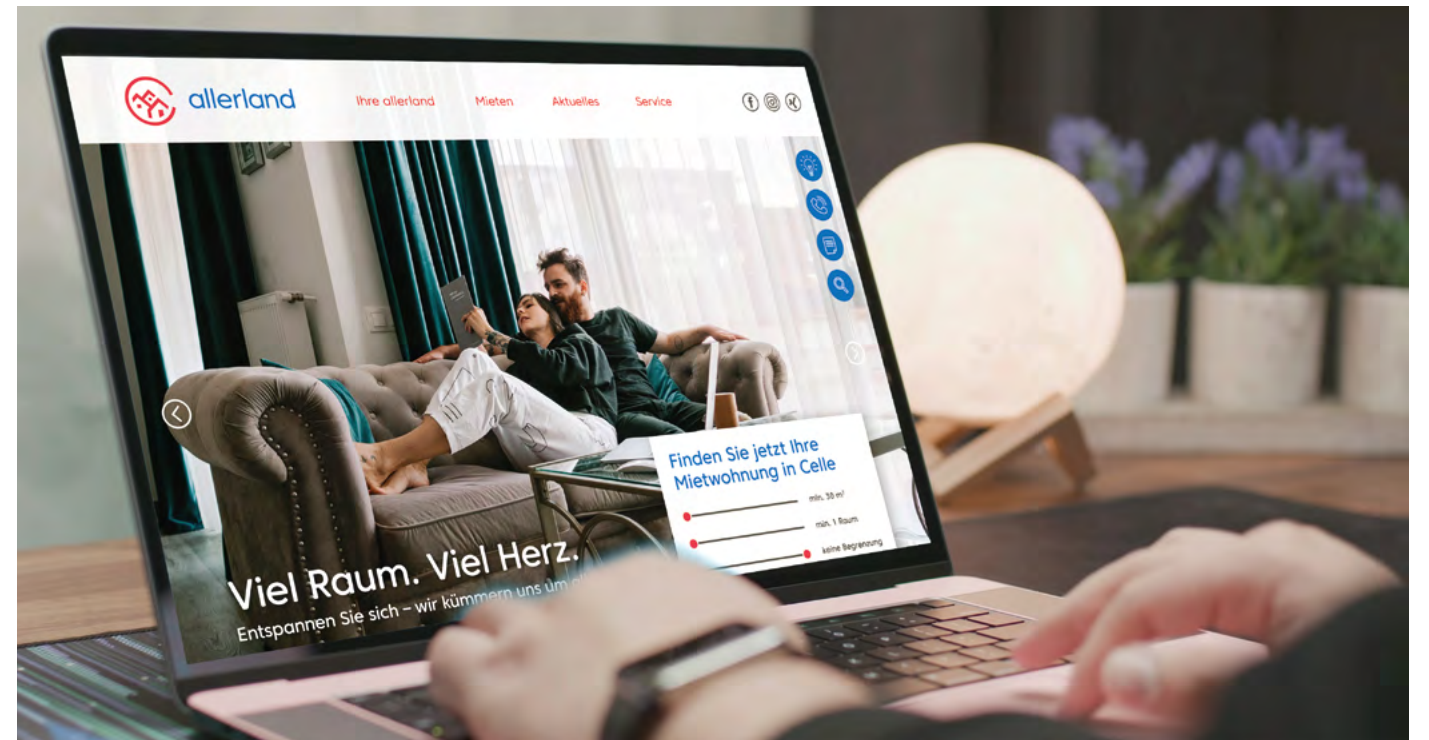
allerland

Ihre allerland Mieten Aktuelles Service

Viel Raum. Viel Herz.

Entspannen Sie sich – wir kümmern uns um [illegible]

Finden Sie jetzt Ihre Mietwohnung in Celle

min. 30 m²

min. 1 Raum

keine Begrenzung